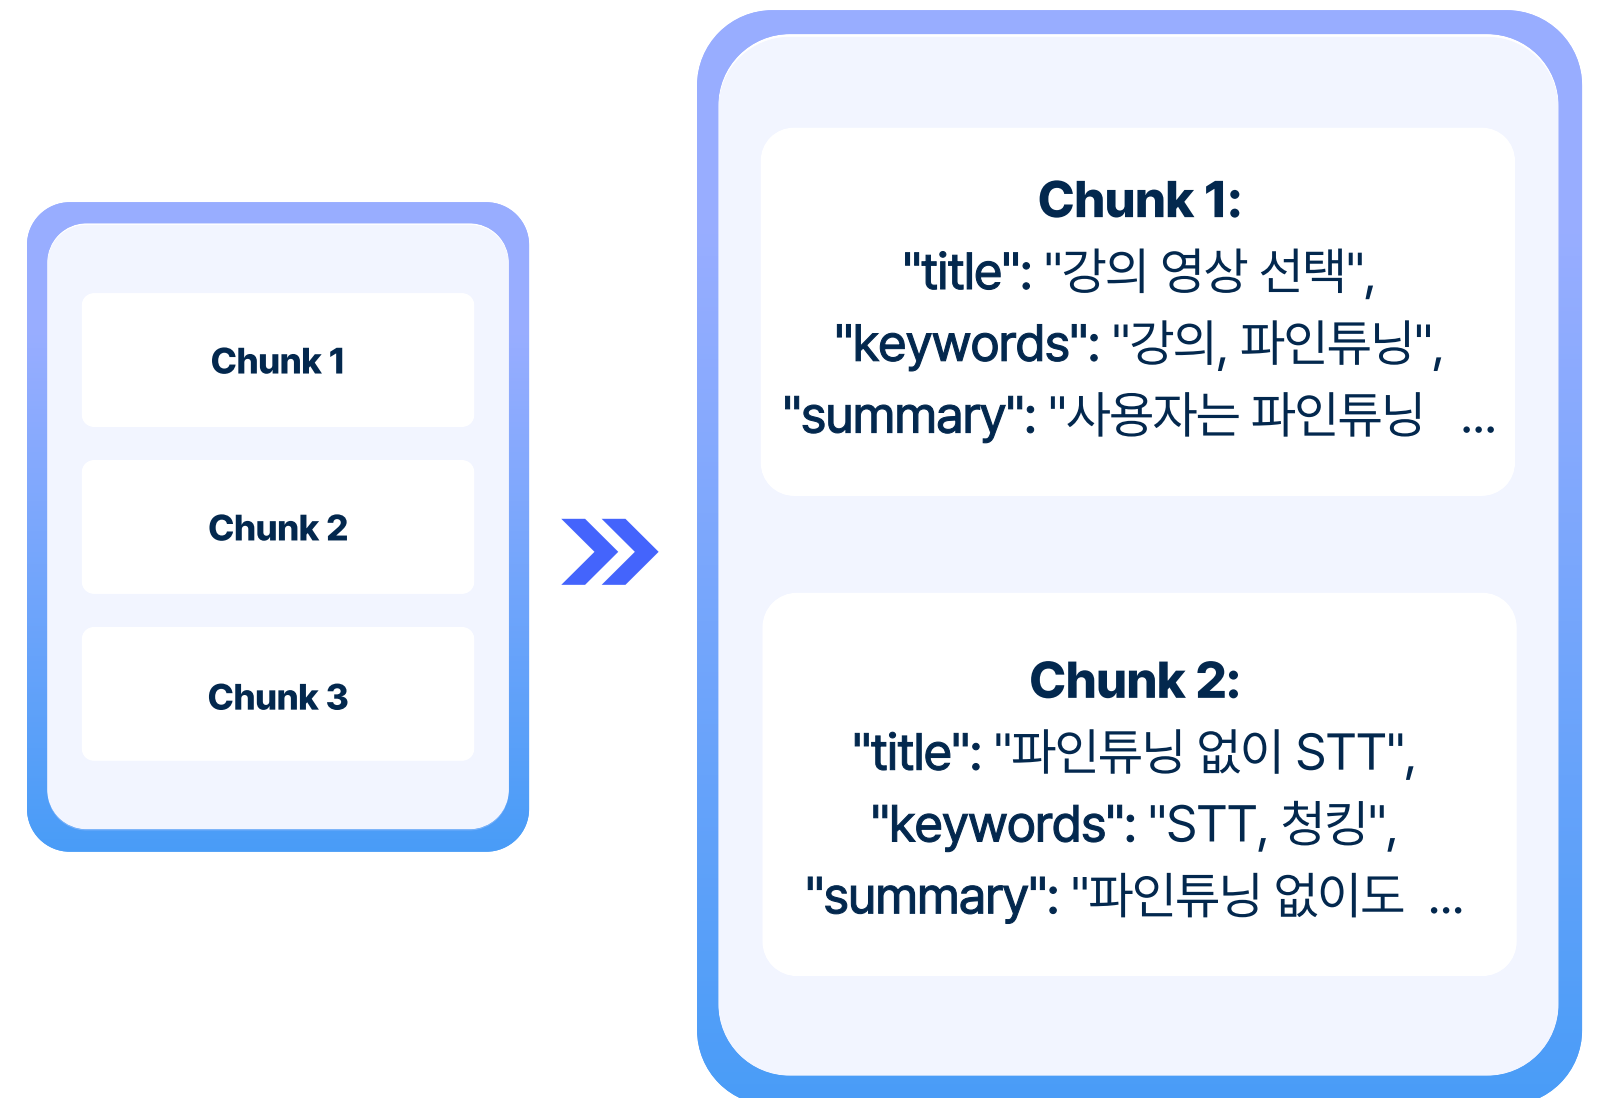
Chunk 1

Chunk 2

Chunk 3

Chunk 1:
"title": "강의 영상 선택",
"keywords": "강의, 파인튜닝",
"summary": "사용자는 파인튜닝 ...

Chunk 2:
"title": "파인튜닝 없이 STT",
"keywords": "STT, 청킹",
"summary": "파인튜닝 없이도 ...